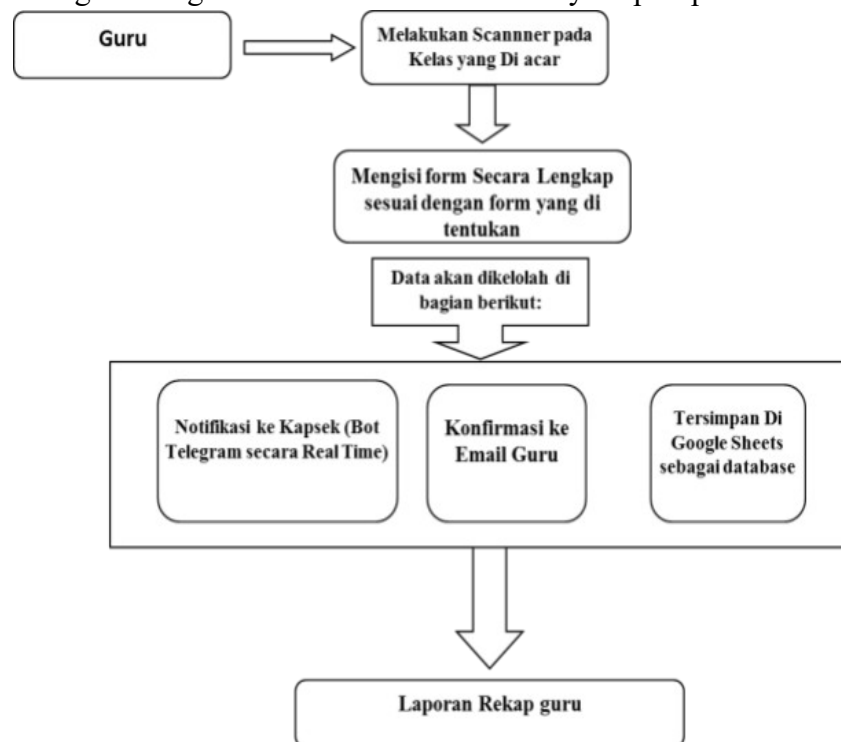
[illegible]

Guru

Melakukan Scannner pada Kelas yang Di acar

Mengisi form Secara Lengkap sesuai dengan form yang di tentukan

Data akan dikelolah di bagian berikut:

Notifikasi ke Kapsek (Bot Telegram secara Real Time)

Konfirmasi ke Email Guru

Tersimpan Di Google Sheets sebagai database

Laporan Rekap guru